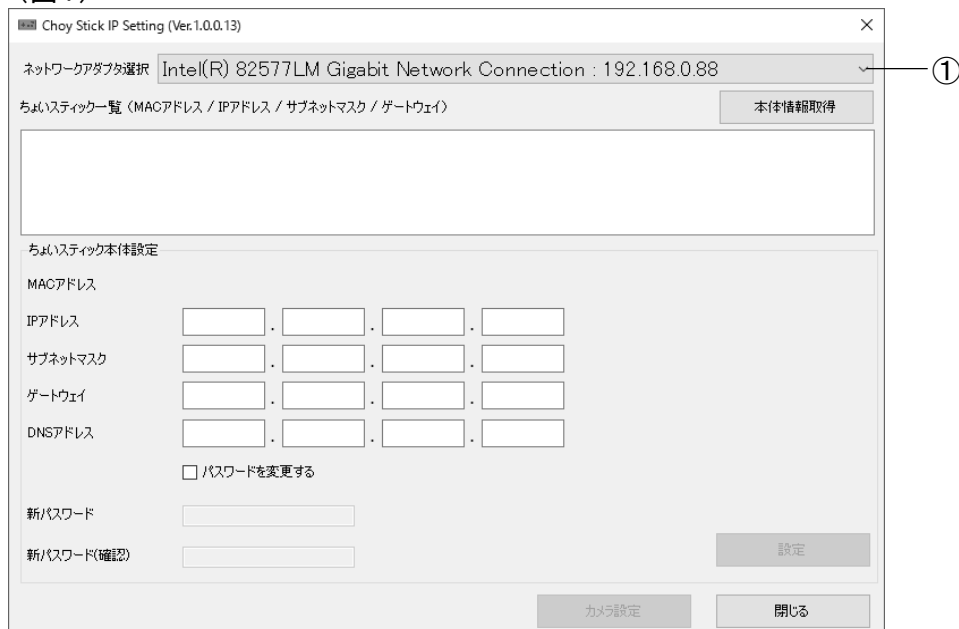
Choy Stick IP Setting (Ver.1.0.0.13)

ネットワークアダプタ選択 Intel(R) 82577LM Gigabit Network Connection : 192.168.0.88

①

ちょいスティック一覧（MACアドレス / IPアドレス / サブネットマスク / ゲートウェイ）

本体情報取得

ちょいスティック本体設定

MACアドレス

IPアドレス . . .

サブネットマスク . . .

ゲートウェイ . . .

DNSアドレス . . .

パスワードを変更する

新パスワード

新パスワード(確認)

設定

カメラ設定

閉じる